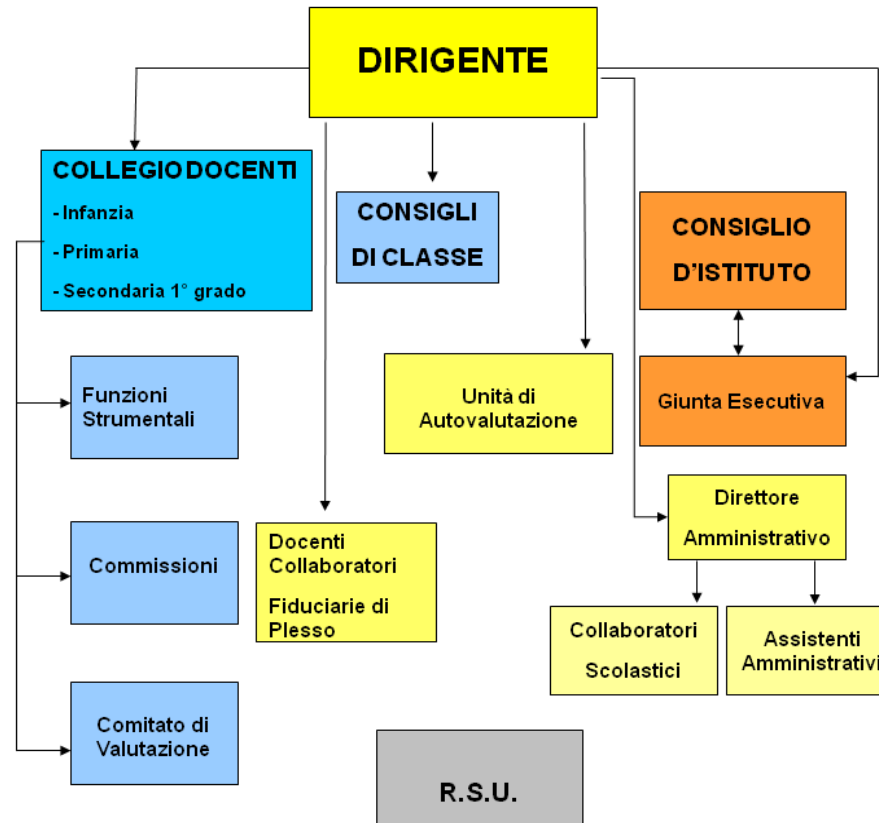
DIRIGENTE

COLLEGIO DOCENTI
- Infanzia
- Primaria
- Secondaria 1° grado

CONSIGLI DI CLASSE

CONSIGLIO D'ISTITUTO

Giunta Esecutiva

Funzioni Strumentali

Unità di Autovalutazione

Commissioni

Docenti Collaboratori
Fiduciarie di Plesso

Direttore Amministrativo

Collaboratori Scolastici

Assistenti Amministrativi

Comitato di Valutazione

R.S.U.